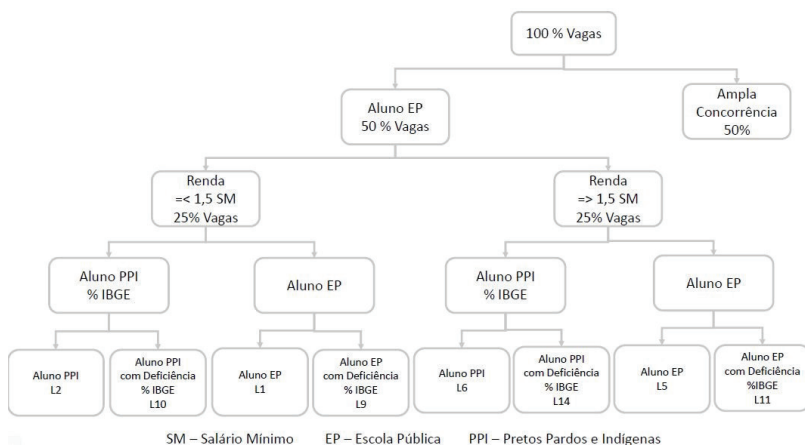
100 % Vagas

Aluno EP
50 % Vagas

Ampla Concorrência
50%

Renda
=< 1,5 SM
25% Vagas

Renda
=> 1,5 SM
25% Vagas

Aluno PPI
% IBGE

Aluno EP

Aluno PPI
% IBGE

Aluno EP

Aluno PPI
L2

Aluno PPI com Deficiência
% IBGE
L10

Aluno EP
L1

Aluno EP com Deficiência
% IBGE
L9

Aluno PPI
L6

Aluno PPI com Deficiência
% IBGE
L14

Aluno EP
L5

Aluno EP com Deficiência
%IBGE
L11

SM – Salário Mínimo EP – Escola Pública PPI – Pretos Pardos e Indígenas